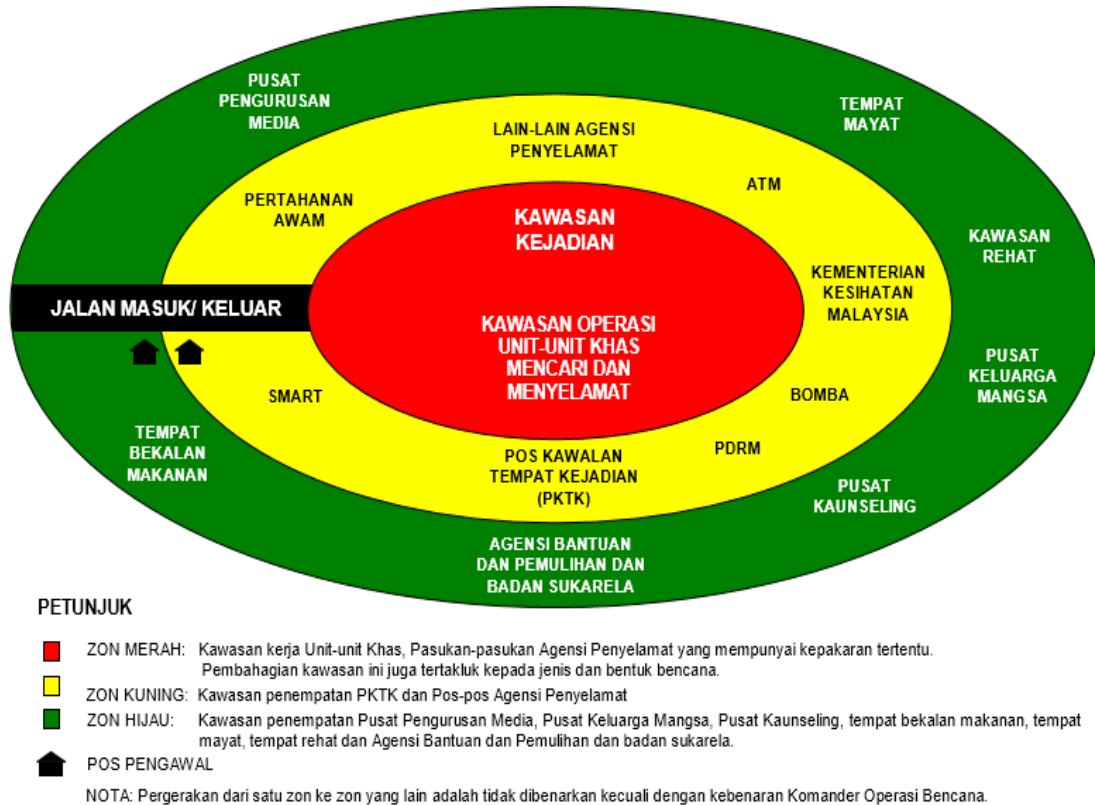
PUSAT PENGURUSAN MEDIA

TEMPAT MAYAT

LAIN-LAIN AGENSI PENYELAMAT

ATM

PERTAHANAN AWAM

KAWASAN KEJADIAN

KAWASAN REHAT

KEMENTERIAN KESIHATAN MALAYSIA

JALAN MASUK/ KELUAR

KAWASAN OPERASI UNIT-UNIT KHAS MENCARI DAN MENYELAMAT

PUSAT KELUARGA MANGSA

SMART

BOMBA

TEMPAT BEKALAN MAKANAN

PDRM

POS KAWALAN TEMPAT KEJADIAN (PKTK)

PUSAT KAUNSELING

AGENSI BANTUAN DAN PEMULIHAN DAN BADAN SUKARELA

PETUNJUK

ZON MERAH: Kawasan kerja Unit-unit Khas, Pasukan-pasukan Agensi Penyelamat yang mempunyai kepakaran tertentu. Pembahagian kawasan ini juga tertakluk kepada jenis dan bentuk bencana.

ZON KUNING: Kawasan penempatan PKTK dan Pos-pos Agensi Penyelamat

ZON HIJAU: Kawasan penempatan Pusat Pengurusan Media, Pusat Keluarga Mangsa, Pusat Kaunseling, tempat bekalan makanan, tempat mayat, tempat rehat dan Agensi Bantuan dan Pemulihan dan badan sukarela.

POS PENGAWAL

NOTA: Pergerakan dari satu zon ke zon yang lain adalah tidak dibenarkan kecuali dengan kebenaran Komander Operasi Bencana.